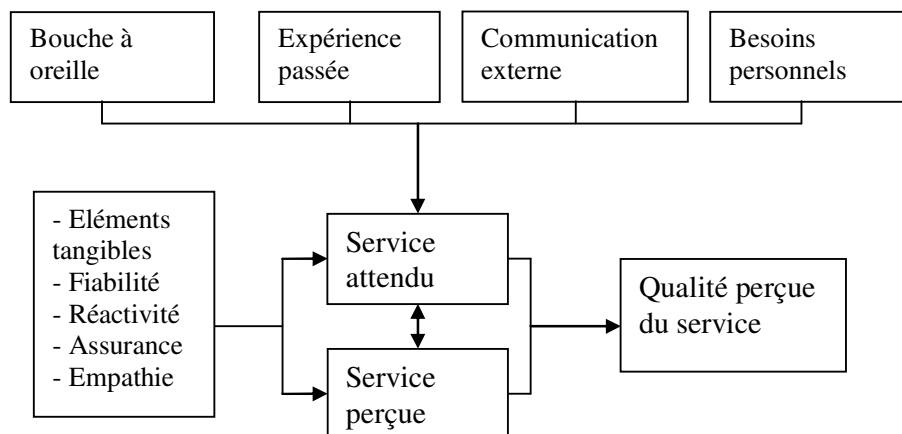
Bouche à oreille

Expérience passée

Communication externe

Besoins personnels

- Eléments tangibles
- Fiabilité
- Réactivité
- Assurance
- Empathie

Service attendu

Service perçue

Qualité perçue du service